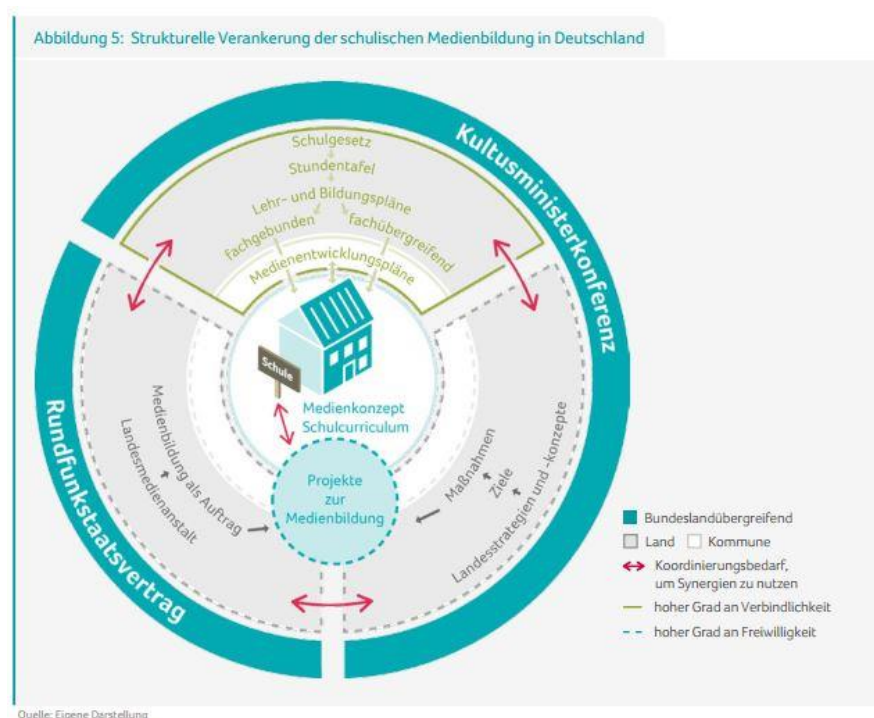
Abbildung 5: Strukturelle Verankerung der schulischen Medienbildung in Deutschland

Kultusministerkonferenz

Schulgesetz
Stundentafel
Lehr- und Bildungspläne
fachgebunden
fachübergreifend
Medienentwicklungspläne

Schule

Medienkonzept
Schulcurriculum

Projekte zur Medienbildung

Rundfunkstaatsvertrag

Medienbildung als Auftrag
Landesmedienanstalt

Maßnahmen
Ziele
Landesstrategien und -konzepte

Bundeslandübergreifend
Land
Kommune
Koordinierungsbedarf, um Synergien zu nutzen
hoher Grad an Verbindlichkeit
hoher Grad an Freiwilligkeit

Quelle: Eigene Darstellung